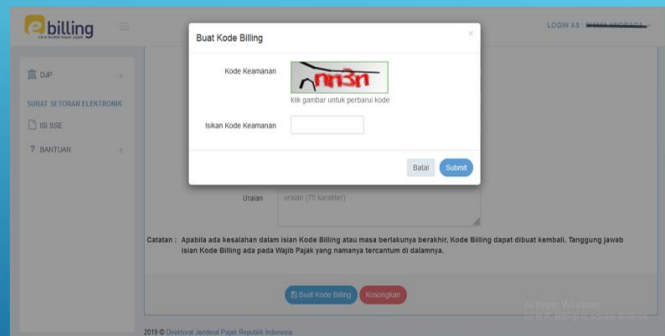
ebilling

LOGIN AS : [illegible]

DJP

SURAT SETORAN ELEKTRONIK

ISI SSE

BANTUAN

Buat Kode Billing

Kode Keamanan

nn3n

Klik gambar untuk perbarui kode

Isikan Kode Keamanan

Batal

Submit

Uraian

uraian (75 karakter)

Catatan : Apabila ada kesalahan dalam isian Kode Billing atau masa berlakunya berakhir, Kode Billing dapat dibuat kembali. Tanggung jawab isian Kode Billing ada pada Wajib Pajak yang namanya tercantum di dalamnya.

Buat Kode Billing

Kosongkan

Activate Windows

2019 © Direktorat Jenderal Pajak Republik Indonesia